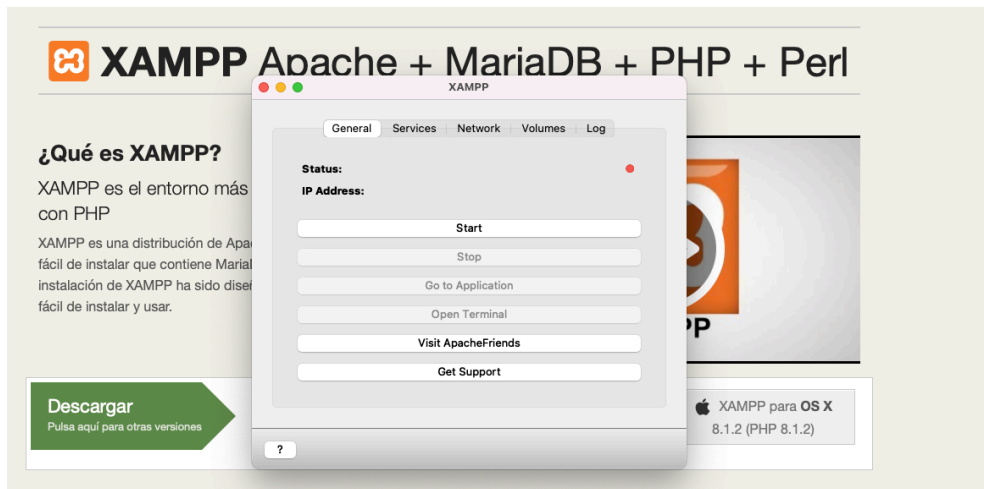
XAMPP Apache + MariaDB + PHP + Perl

¿Qué es XAMPP?

XAMPP es el entorno más
con PHP

XAMPP es una distribución de Apa
fácil de instalar que contiene Maria
instalación de XAMPP ha sido dise
fácil de instalar y usar.

PP

Descargar
Pulsa aquí para otras versiones

XAMPP para OS X
8.1.2 (PHP 8.1.2)

XAMPP

General Services Network Volumes Log

Status:
IP Address:

Start
Stop
Go to Application
Open Terminal
Visit ApacheFriends
Get Support

?